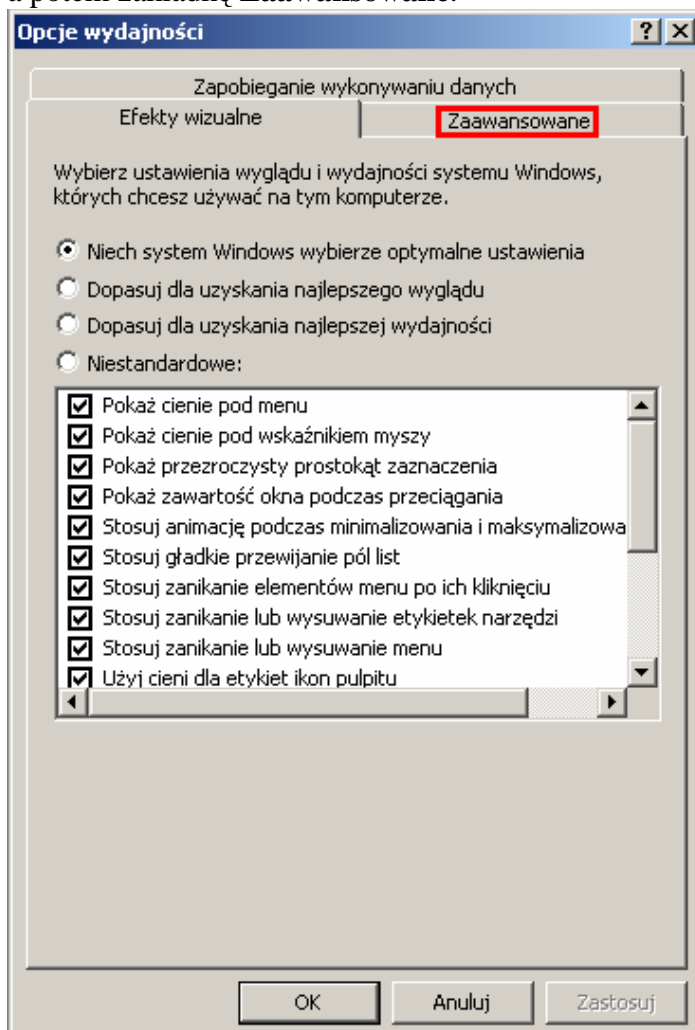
a potem zakładkę Zaawansowane.

Opcje wydajności ? X

Zapobieganie wykonywaniu danych
Efekty wizualne | Zaawansowane

Wybierz ustawienia wyglądu i wydajności systemu Windows, których chcesz używać na tym komputerze.

Niech system Windows wybierze optymalne ustawienia
Dopasuj dla uzyskania najlepszego wyglądu
Dopasuj dla uzyskania najlepszej wydajności
Niestandardowe:

Pokaż cienie pod menu
Pokaż cienie pod wskaźnikiem myszy
Pokaż przezroczysty prostokąt zaznaczenia
Pokaż zawartość okna podczas przeciągania
Stosuj animację podczas minimalizowania i maksymalizowa
Stosuj gładkie przewijanie pól list
Stosuj zanikanie elementów menu po ich kliknięciu
Stosuj zanikanie lub wysuwanie etykietek narzędzi
Stosuj zanikanie lub wysuwanie menu
Użyj cieni dla etykiet ikon pulpitu

OK | Anuluj | Zastosuj